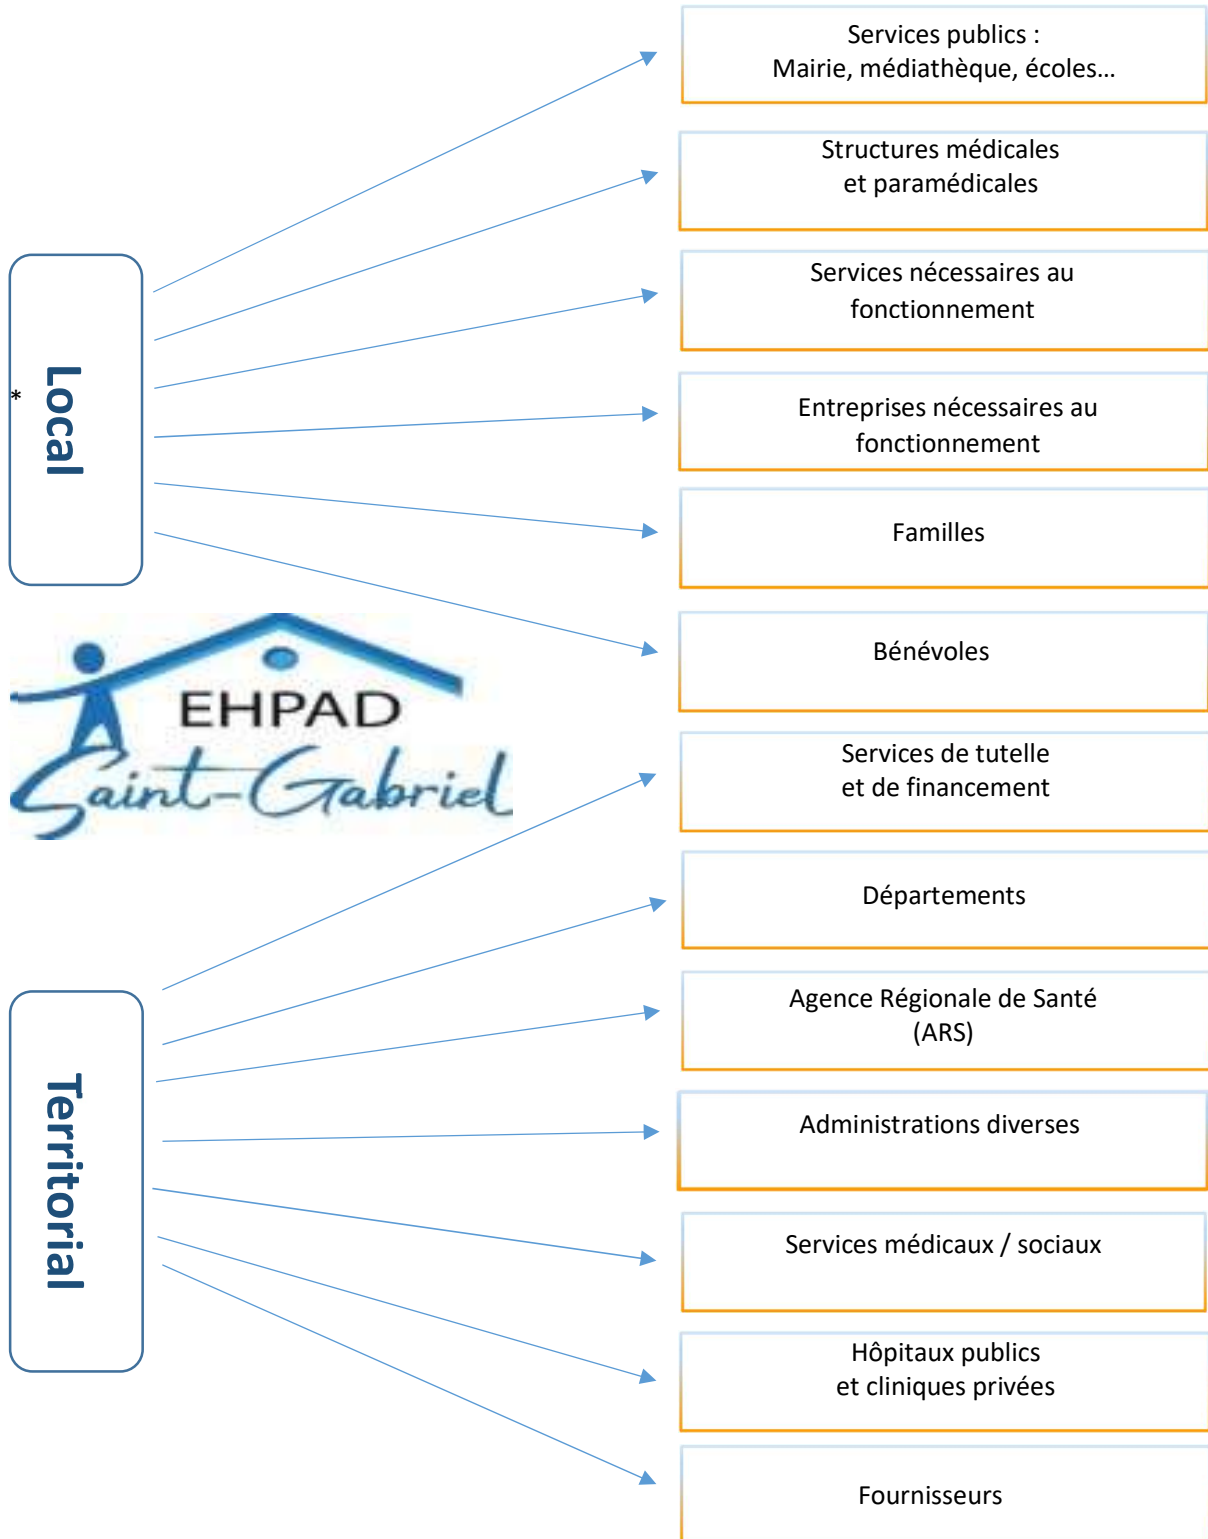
*
Local

EHPAD
Saint-Gabriel

Territorial

Services publics :
Mairie, médiathèque, écoles…

Structures médicales et paramédicales

Services nécessaires au fonctionnement

Entreprises nécessaires au fonctionnement

Familles

Bénévoles

Services de tutelle et de financement

Départements

Agence Régionale de Santé (ARS)

Administrations diverses

Services médicaux / sociaux

Hôpitaux publics et cliniques privées

Fournisseurs